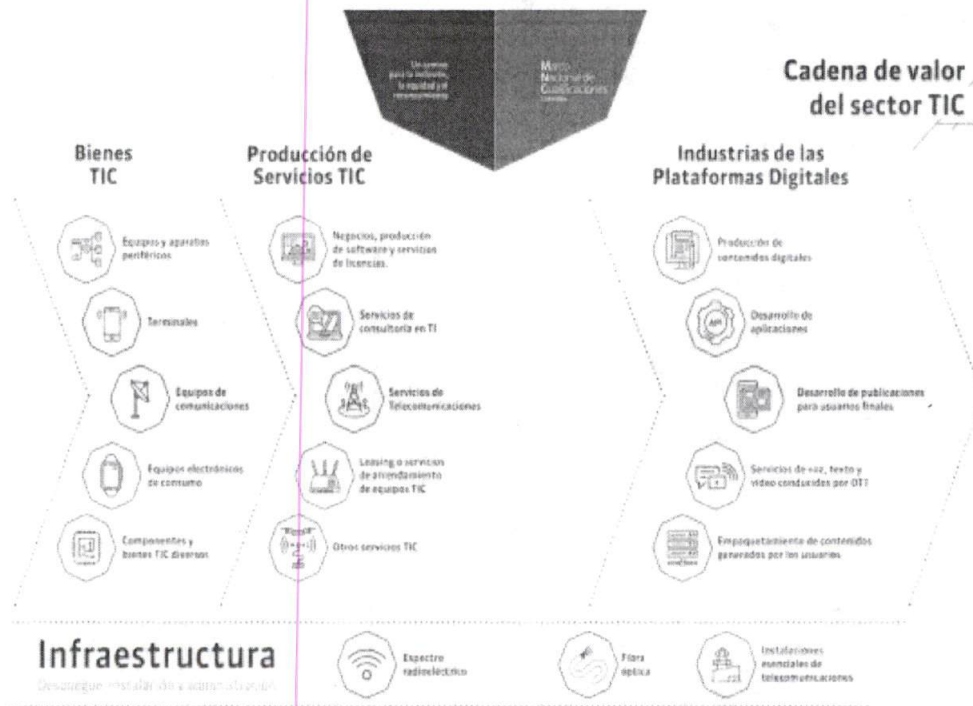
Un camino para la inclusión, la equidad y el reconocimiento

Marco Nacional de Cualificaciones Colombia

Cadena de valor del sector TIC

Bienes TIC

Equipos y aparatos periféricos

Terminales

Equipos de comunicaciones

Equipos electrónicos de consumo

Componentes y bienes TIC diversos

Producción de Servicios TIC

Negocios, producción de software y servicios de licencias.

Servicios de consultoría en TI

Servicios de Telecomunicaciones

Leasing o servicios de arrendamiento de equipos TIC

Otros servicios TIC

Industrias de las Plataformas Digitales

Producción de contenidos digitales

Desarrollo de aplicaciones

Desarrollo de publicaciones para usuarios finales

Servicios de voz, texto y video conducidos por OTT

Empaquetamiento de contenidos generados por los usuarios

Infraestructura

Despliegue, instalación y construcción

Espectro radioeléctrico

Fibra óptica

Instalaciones esenciales de telecomunicaciones